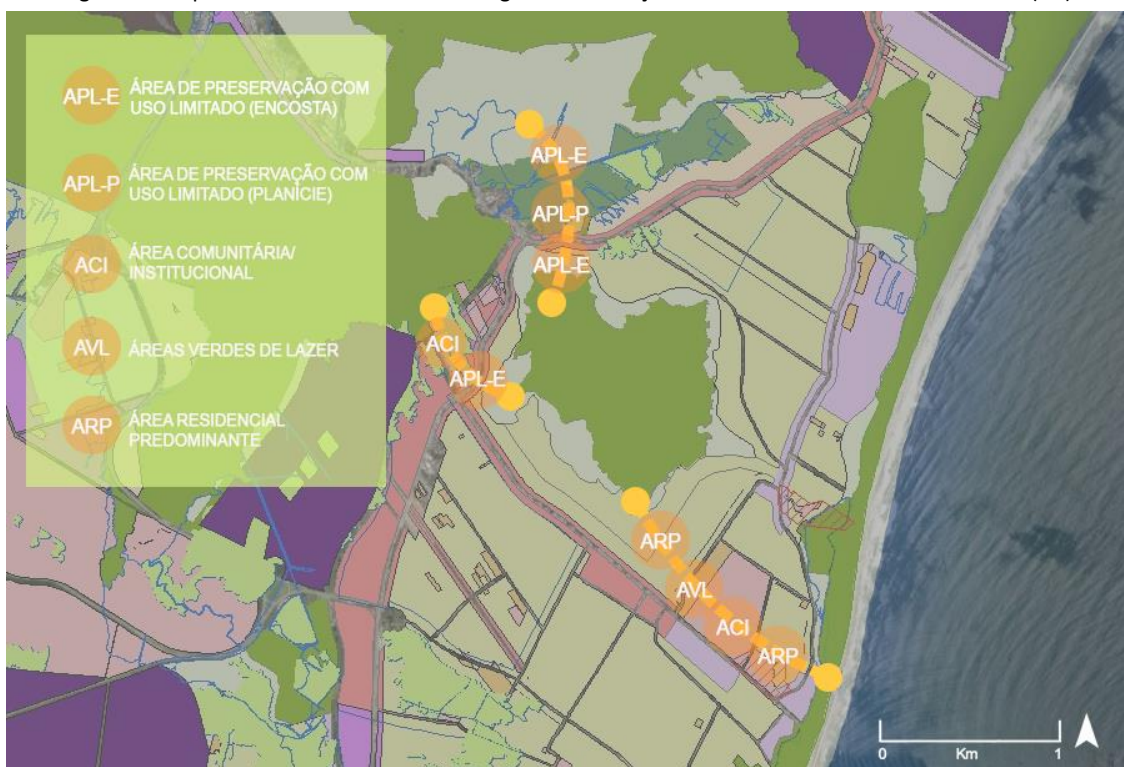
APL-E ÁREA DE PRESERVAÇÃO COM USO LIMITADO (ENCOSTA)

APL-P ÁREA DE PRESERVAÇÃO COM USO LIMITADO (PLANÍCIE)

ACI ÁREA COMUNITÁRIA/ INSTITUCIONAL

AVL ÁREAS VERDES DE LAZER

ARP ÁREA RESIDENCIAL PREDOMINANTE

APL-E
APL-P
APL-E
ACI
APL-E
ARP
AVL
ACI
ARP

0 Km 1